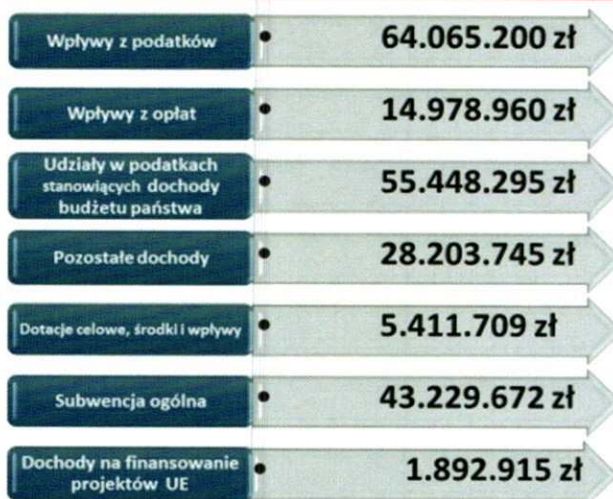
| | |
|---|---|
| Wpływy z podatków | • 64.065.200 zł |
| Wpływy z opłat | • 14.978.960 zł |
| Udziały w podatkach stanowiących dochody budżetu państwa | • 55.448.295 zł |
| Pozostałe dochody | • 28.203.745 zł |
| Dotacje celowe, środki i wpływy | • 5.411.709 zł |
| Subwencja ogólna | • 43.229.672 zł |
| Dochody na finansowanie projektów UE | • 1.892.915 zł |